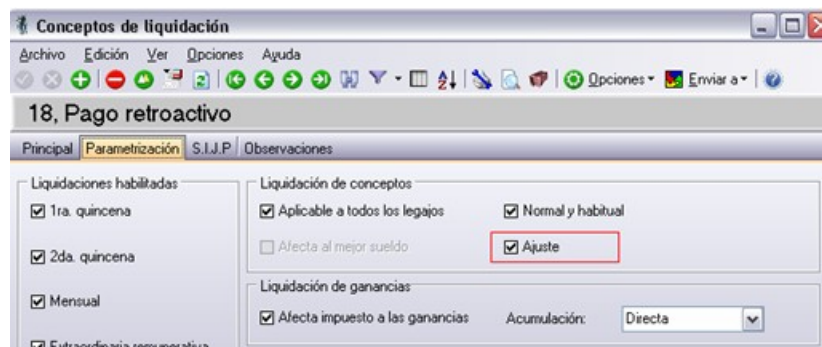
Conceptos de liquidación

Archivo Edición Ver Opciones Ayuda

Opciones Enviar a

18, Pago retroactivo

Principal Parametrización S.I.J.P Observaciones

Liquidaciones habilitadas

☑ 1ra. quincena

☑ 2da. quincena

☑ Mensual

☑ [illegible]

Liquidación de conceptos

☑ Aplicable a todos los legajos

☑ Normal y habitual

☐ Afecta al mejor sueldo

☑ Ajuste

Liquidación de ganancias

☑ Afecta impuesto a las ganancias

Acumulación: Directa